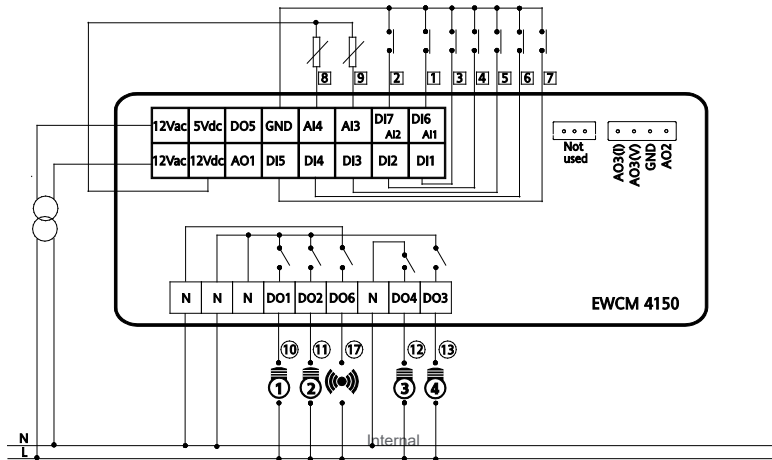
8 9 2 1 3 4 5 6 7

| 12Vac | 5Vdc | DO5 | GND | AI4 | AI3 | DI7 AI2 | DI6 AI1 |
|---|---|---|---|---|---|---|---|
| 12Vac | 12Vdc | AO1 | DI5 | DI4 | DI3 | DI2 | DI1 |

Not used

AO3(I) AO3(V) GND AO2

| N | N | N | DO1 | DO2 | DO6 | N | DO4 | DO3 |
|---|---|---|---|---|---|---|---|---|

EWCM 4150

10 11 17 12 13

1 2 3 4

N
L

Internal